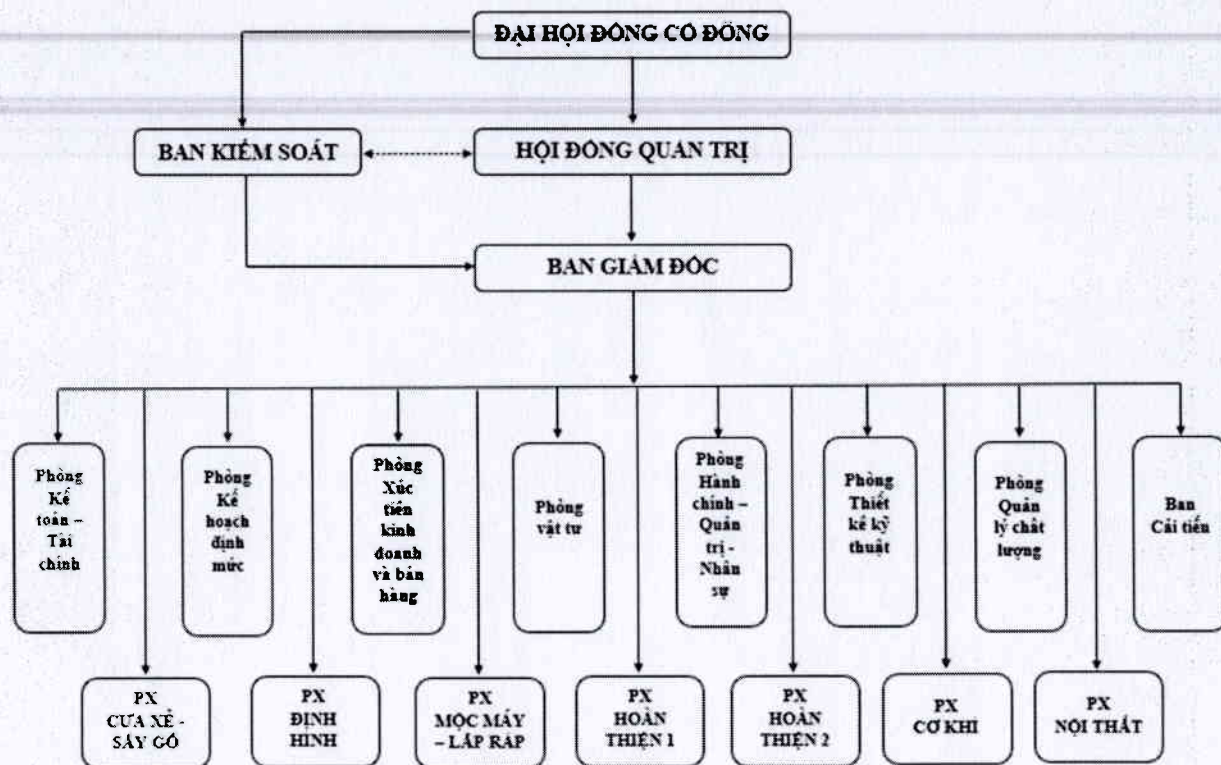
ĐẠI HỘI ĐỒNG CỔ ĐÔNG

BAN KIỂM SOÁT

HỘI ĐỒNG QUẢN TRỊ

BAN GIÁM ĐỐC

Phòng Kế toán – Tài chính

Phòng Kế hoạch định mức

Phòng Xúc tiến kinh doanh và bán hàng

Phòng vật tư

Phòng Hành chính – Quản trị - Nhân sự

Phòng Thiết kế kỹ thuật

Phòng Quản lý chất lượng

Ban Cải tiến

PX CƯA XẺ - SẤY GỖ

PX ĐỊNH HÌNH

PX MỘC MÁY – LẮP RÁP

PX HOÀN THIỆN 1

PX HOÀN THIỆN 2

PX CƠ KHÍ

PX NỘI THẤT